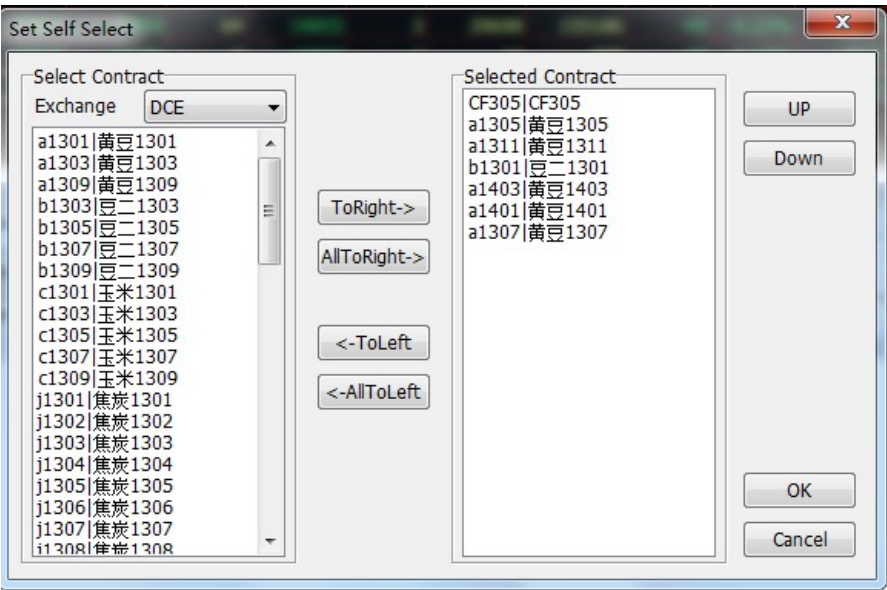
Set Self Select

Select Contract

Exchange DCE

a1301|黄豆1301
a1303|黄豆1303
a1309|黄豆1309
b1303|豆二1303
b1305|豆二1305
b1307|豆二1307
b1309|豆二1309
c1301|玉米1301
c1303|玉米1303
c1305|玉米1305
c1307|玉米1307
c1309|玉米1309
j1301|焦炭1301
j1302|焦炭1302
j1303|焦炭1303
j1304|焦炭1304
j1305|焦炭1305
j1306|焦炭1306
j1307|焦炭1307
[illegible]

ToRight->

AllToRight->

<-ToLeft

<-AllToLeft

Selected Contract

CF305|CF305
a1305|黄豆1305
a1311|黄豆1311
b1301|豆二1301
a1403|黄豆1403
a1401|黄豆1401
a1307|黄豆1307

UP

Down

OK

Cancel